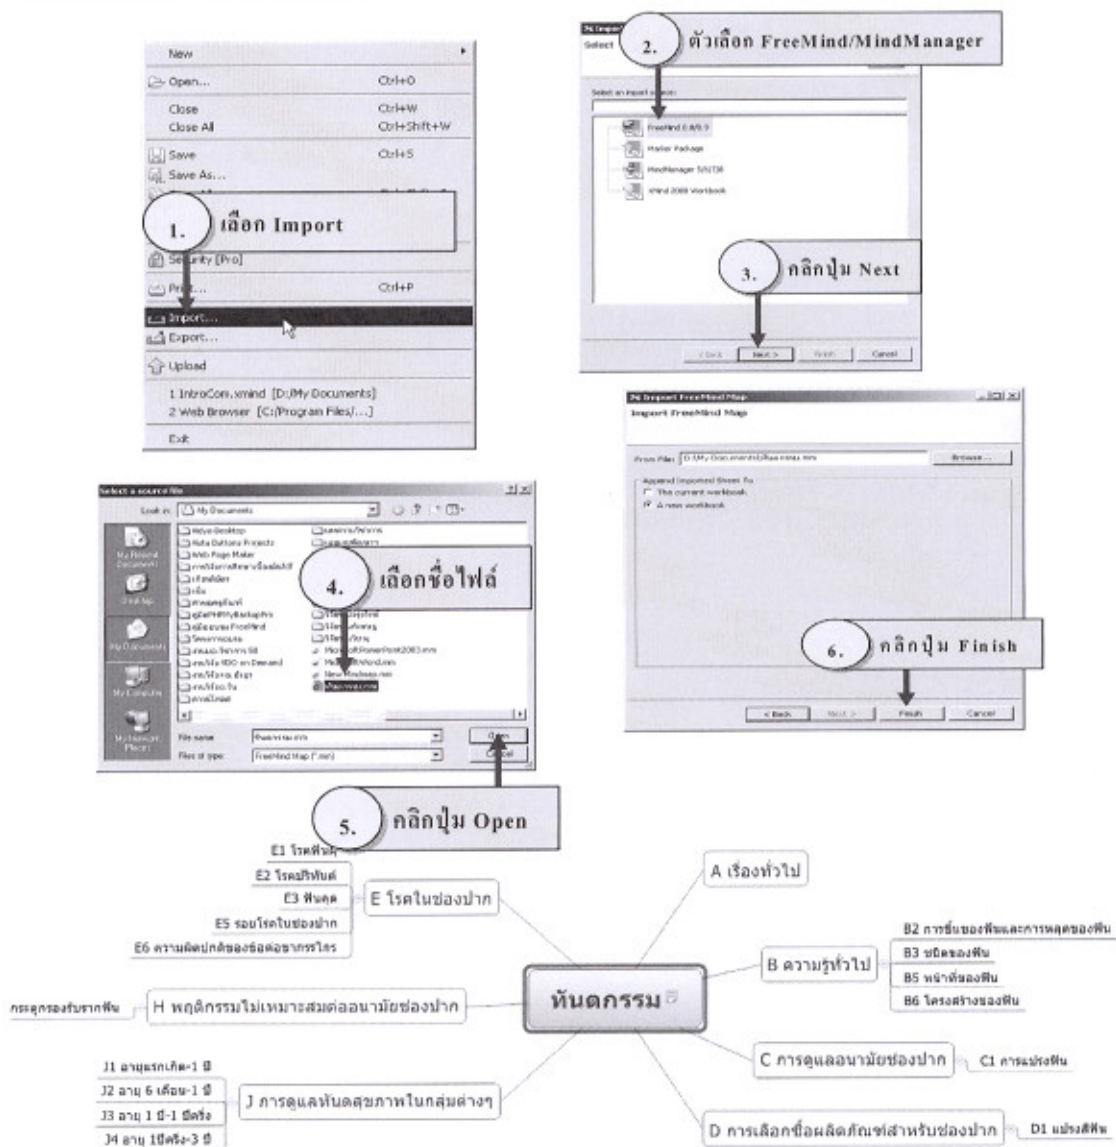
New
Open... Ctrl+O
Close Ctrl+W
Close All Ctrl+Shift+W
Save Ctrl+S
Save As...
1. เลือก Import
Security [Pro]
Print... Ctrl+P
Import...
Export...
Upload
1 IntroCom.xmind [D:/My Documents]
2 Web Browser [C:/Program Files/...]
Exit

Import
Select
2. ตัวเลือก FreeMind/MindManager
Select an import source:
FreeMind 0.8/0.9
Marker Package
MindManager 5/6/7/8
XMind 2008 Workbook
3. กลิกปุ่ม Next
< Back Next > Finish Cancel

Import FreeMind Map
Import FreeMind Map
From File: D:\My Documents\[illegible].mm Browse...
Append Imported Sheet To
The current workbook
A new workbook
6. กลิกปุ่ม Finish
< Back Next > Finish Cancel

Select a source file
Look in: My Documents
My Recent Documents
Desktop
My Documents
My Computer
My Network Places
4. เลือกชื่อไฟล์
File name:
Files of type: FreeMind Map (*.mm)
Open
Cancel
5. กลิกปุ่ม Open

ทันตกรรม
A เรื่องทั่วไป
B ความรู้ทั่วไป
B2 การขึ้นของฟันและการหลุดของฟัน
B3 ชนิดของฟัน
B5 หน้าที่ของฟัน
B6 โครงสร้างของฟัน
C การดูแลอนามัยช่องปาก
C1 การแปรงฟัน
D การเลือกซื้อผลิตภัณฑ์สำหรับช่องปาก
D1 แปรงสีฟัน
E โรคในช่องปาก
E1 โรคฟันผุ
E2 โรคปริทันต์
E3 ฟันคุด
E5 รอยโรคในช่องปาก
E6 ความผิดปกติของข้อต่อขากรรไกร
H พฤติกรรมไม่เหมาะสมต่ออนามัยช่องปาก
กระดูกรองรับรากฟัน
J การดูแลทันตสุขภาพในกลุ่มต่างๆ
J1 อายุแรกเกิด-1 ปี
J2 อายุ 6 เดือน-1 ปี
J3 อายุ 1 ปี-1 ปีครึ่ง
J4 อายุ 1ปีครึ่ง-3 ปี